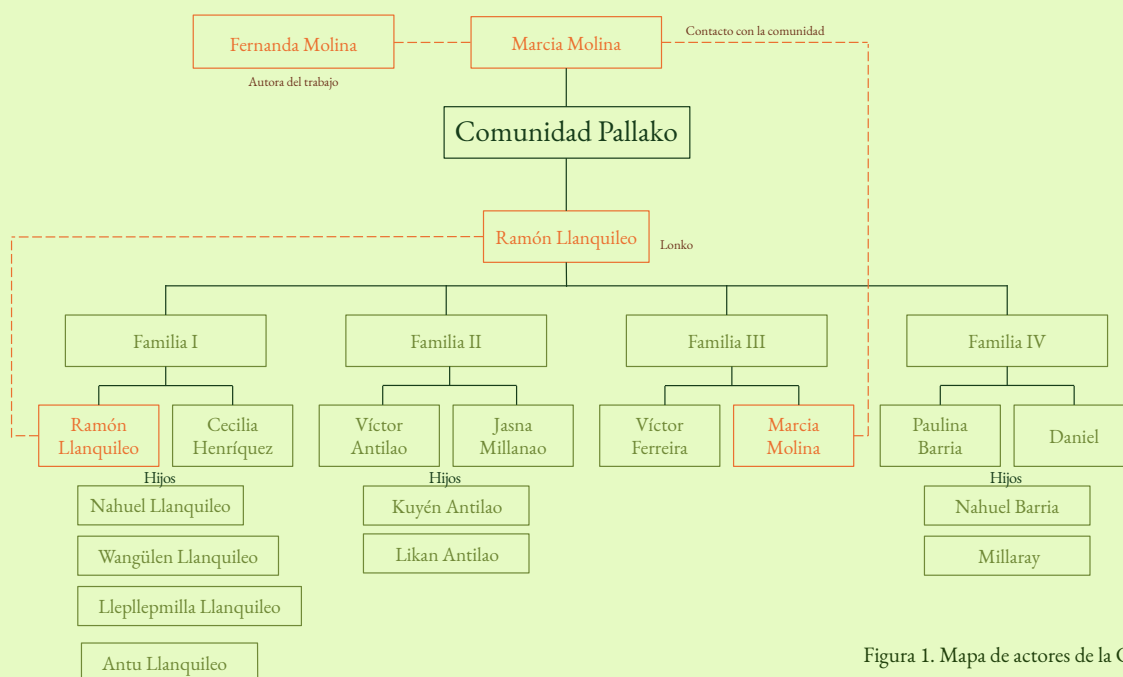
Fernanda Molina
Autora del trabajo

Marcia Molina
Contacto con la comunidad

Comunidad Pallako

Ramón Llanquileo
Lonko

Familia I
Ramón Llanquileo
Cecilia Henríquez
Hijos
Nahuel Llanquileo
Wangülen Llanquileo
Llepllepmilla Llanquileo
Antu Llanquileo

Familia II
Víctor Antilao
Jasna Millanao
Hijos
Kuyén Antilao
Likan Antilao

Familia III
Víctor Ferreira
Marcia Molina

Familia IV
Paulina Barria
Daniel
Hijos
Nahuel Barria
Millaray

Figura 1. Mapa de actores de la C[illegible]